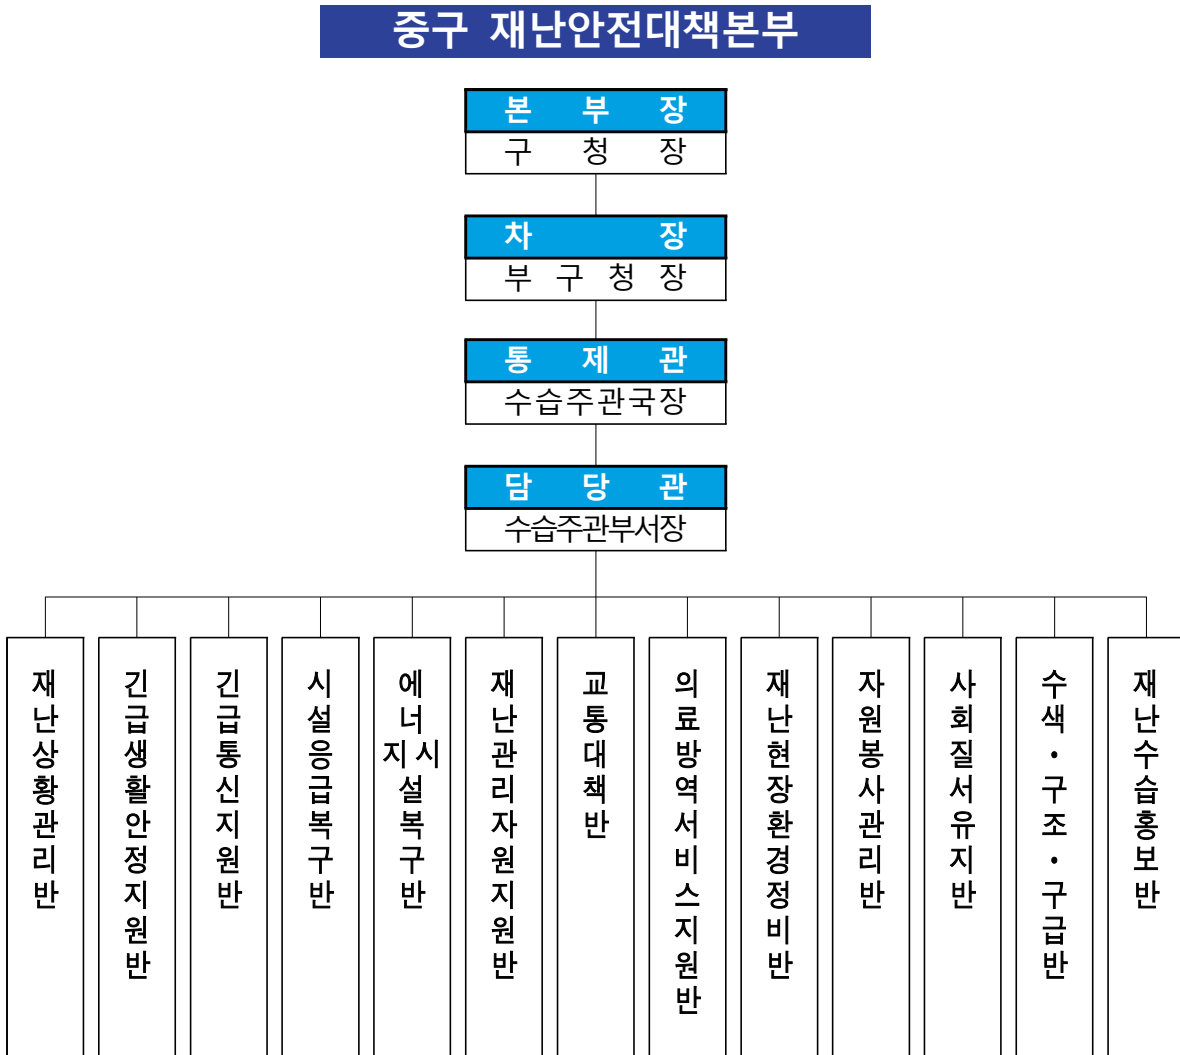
중구 재난안전대책본부

본 부 장
구 청 장

차 장
부 구 청 장

통 제 관
수습주관국장

담 당 관
수습주관부서장

재난상황관리반

긴급생활안정지원반

긴급통신지원반

시설응급복구반

에너지시설복구반

재난관리자원지원반

교통대책반

의료방역서비스지원반

재난현장환경정비반

자원봉사관리반

사회질서유지반

수색·구조·구급반

재난수습홍보반